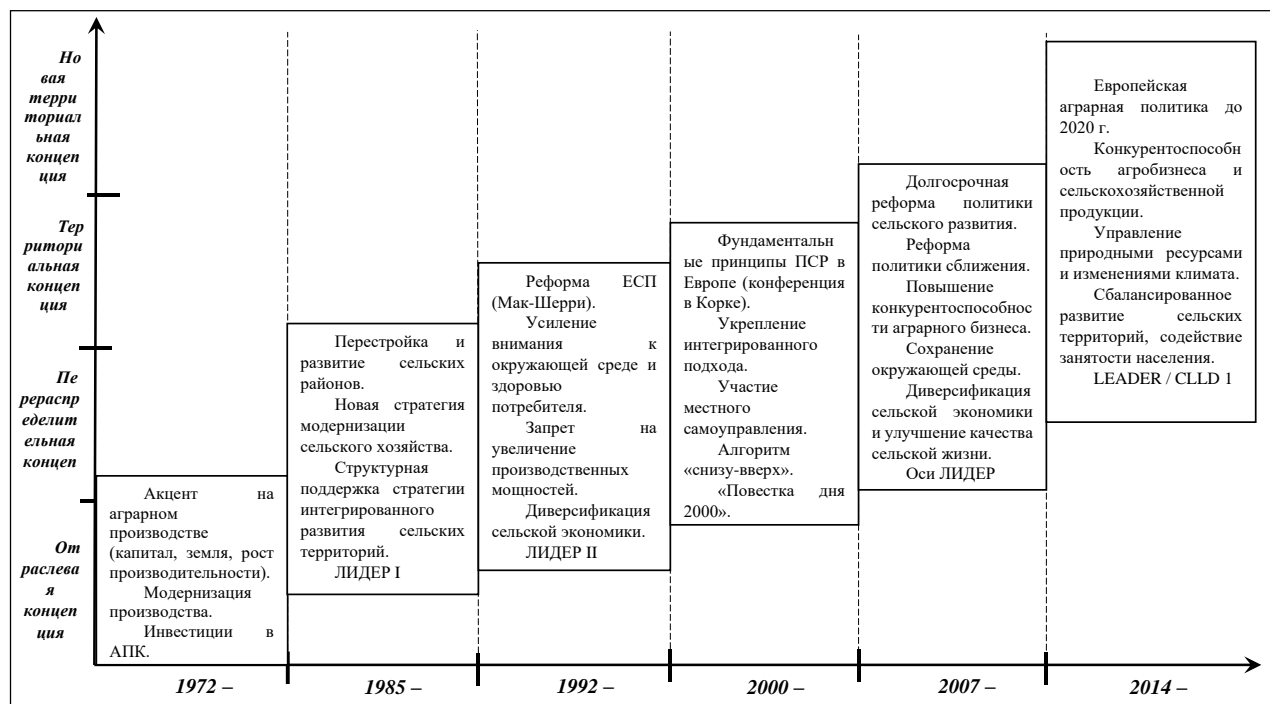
Новая территориальная концепция

Территориальная концепция

Перераспределительная концеп

Отраслевая концепция

Акцент на аграрном производстве (капитал, земля, рост производительности).
Модернизация производства.
Инвестиции в АПК.

Перестройка и развитие сельских районов.
Новая стратегия модернизации сельского хозяйства.
Структурная поддержка стратегии интегрированного развития сельских территорий.
ЛИДЕР I

Реформа ЕСП (Мак-Шерри).
Усиление внимания к окружающей среде и здоровью потребителя.
Запрет на увеличение производственных мощностей.
Диверсификация сельской экономики.
ЛИДЕР II

Фундаментальные принципы ПСР в Европе (конференция в Корке).
Укрепление интегрированного подхода.
Участие местного самоуправления.
Алгоритм «снизу-вверх».
«Повестка дня 2000».

Долгосрочная реформа политики сельского развития.
Реформа политики сближения.
Повышение конкурентоспособности аграрного бизнеса.
Сохранение окружающей среды.
Диверсификация сельской экономики и улучшение качества сельской жизни.
Оси ЛИДЕР

Европейская аграрная политика до 2020 г.
Конкурентоспособность агробизнеса и сельскохозяйственной продукции.
Управление природными ресурсами и изменениями климата.
Сбалансированное развитие сельских территорий, содействие занятости населения.
LEADER / CLLD 1

1972 – 1985 – 1992 – 2000 – 2007 – 2014 –